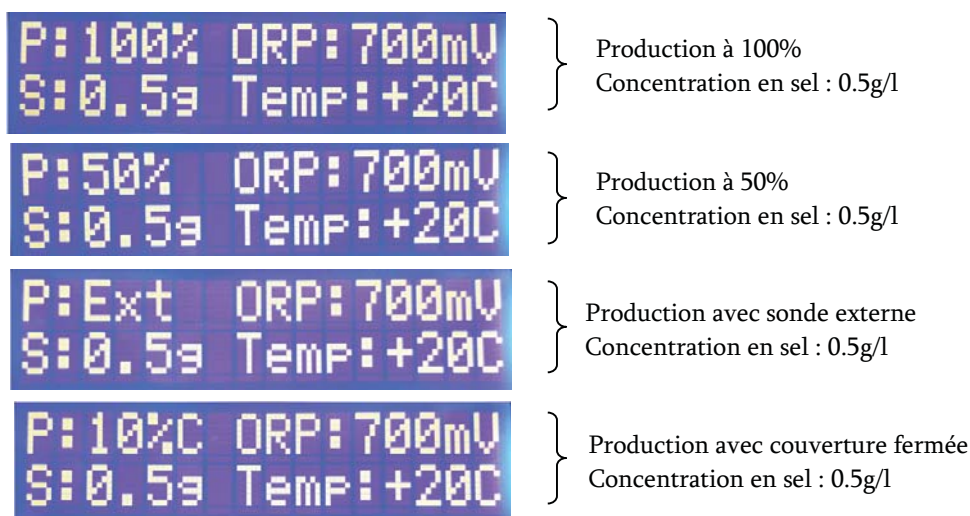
P:100% ORP:700mV
S:0.5g Temp:+20C

Production à 100%
Concentration en sel : 0.5g/l

P:50% ORP:700mV
S:0.5g Temp:+20C

Production à 50%
Concentration en sel : 0.5g/l

P:Ext ORP:700mV
S:0.5g Temp:+20C

Production avec sonde externe
Concentration en sel : 0.5g/l

P:10%C ORP:700mV
S:0.5g Temp:+20C

Production avec couverture fermée
Concentration en sel : 0.5g/l